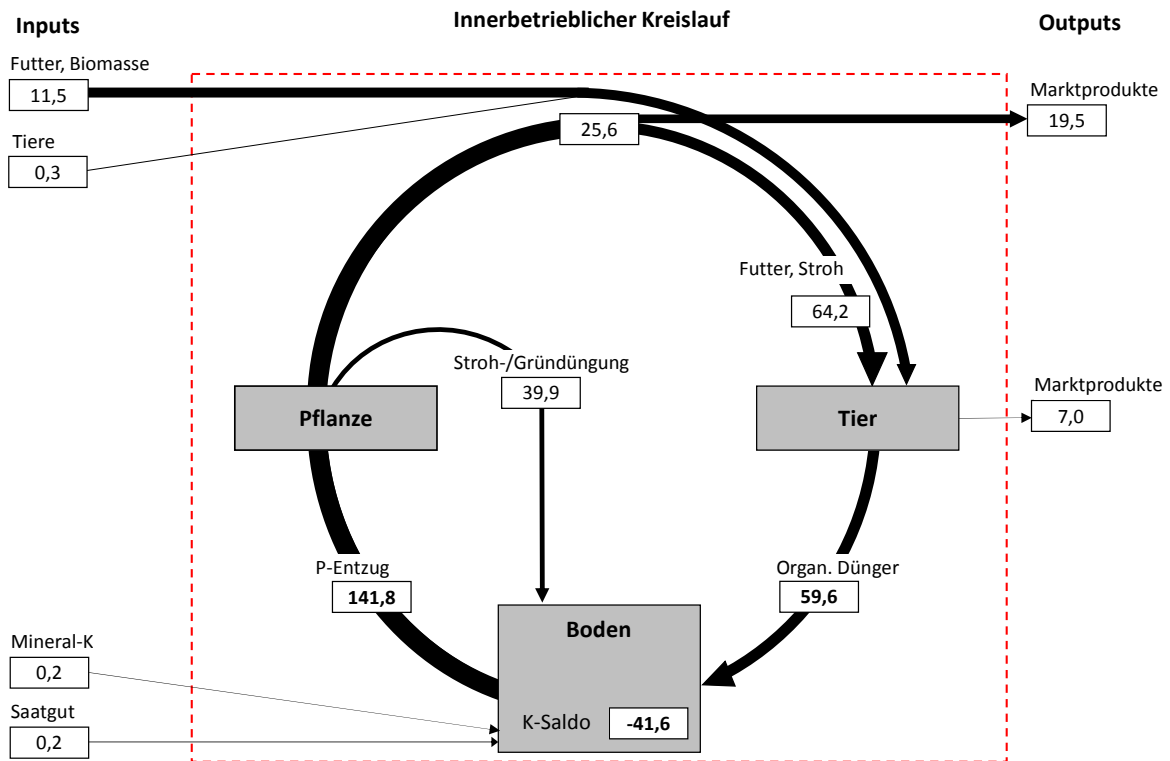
Inputs

Innerbetrieblicher Kreislauf

Outputs

Futter, Biomasse
11,5

Tiere
0,3

25,6

Marktprodukte
19,5

Futter, Stroh
64,2

Stroh-/Gründüngung
39,9

Pflanze

Tier

Marktprodukte
7,0

P-Entzug
**141,8**

Organ. Dünger
**59,6**

Boden

Mineral-K
0,2

Saatgut
0,2

K-Saldo **-41,6**